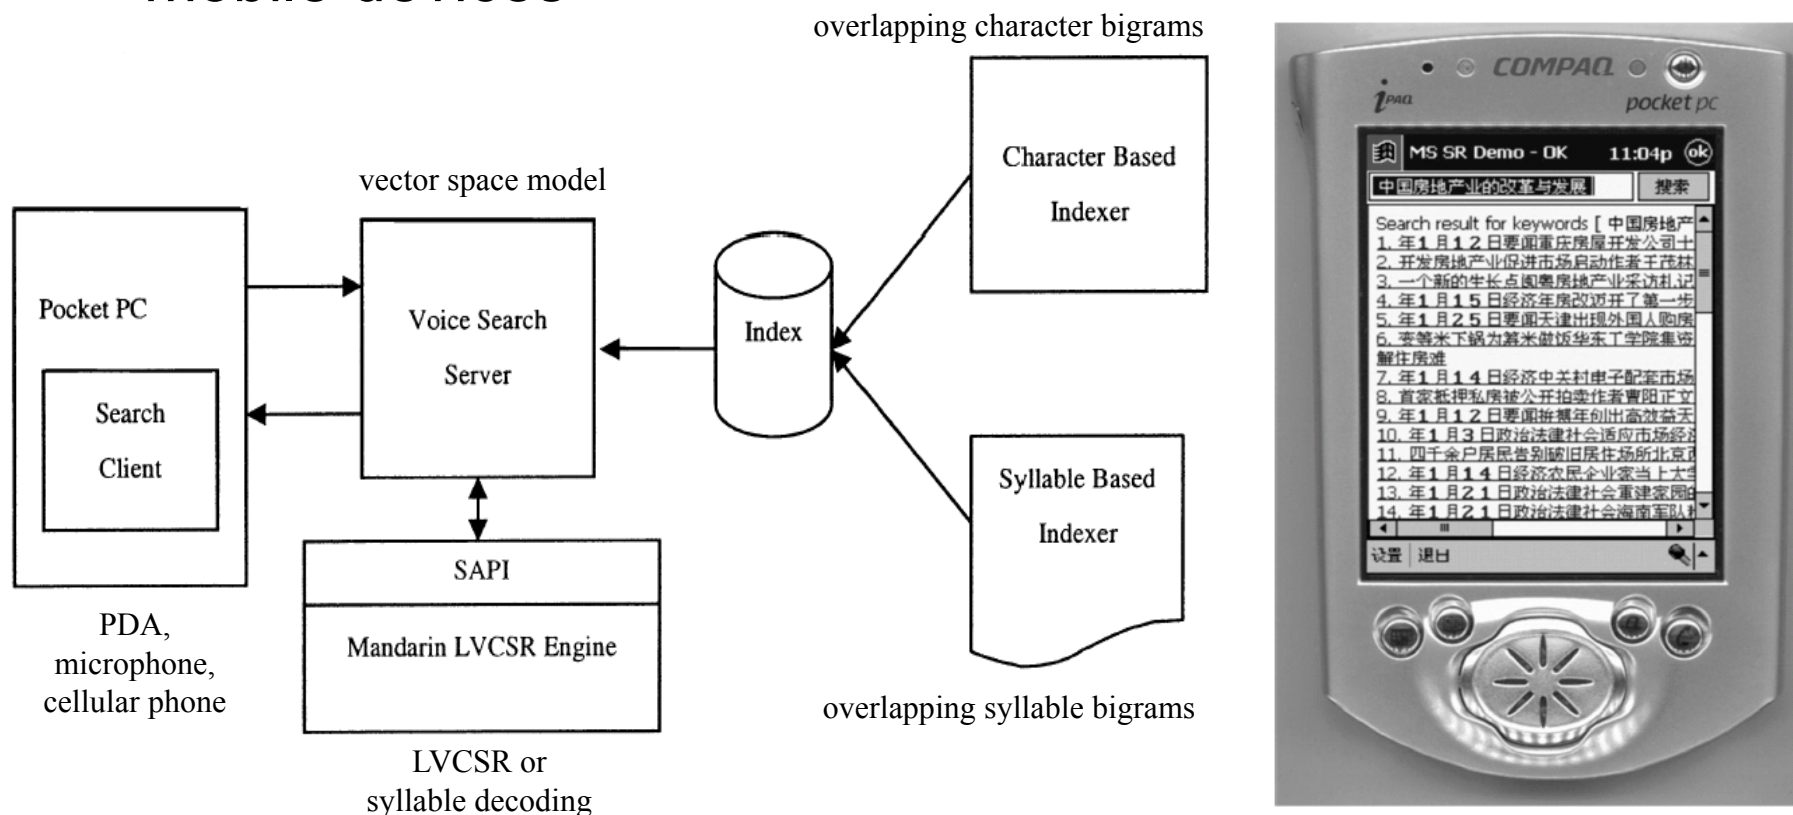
Mobile devices

overlapping character bigrams

vector space model

Pocket PC

Search Client

Voice Search Server

Index

Character Based Indexer

Syllable Based Indexer

SAPI

Mandarin LVCSR Engine

PDA, microphone, cellular phone

LVCSR or syllable decoding

overlapping syllable bigrams

COMPAQ

iPAQ

pocket pc

MS SR Demo - OK 11:04p ok

中国房地产业的改革与发展 搜索

Search result for keywords [ 中国房地产
1. 年1月12日要闻重庆房屋开发公司士
2. 开发房地产业促进市场启动作者王茂林
3. 一个新的生长点阆奥房地产业采访札记
4. 年1月15日经济年房改迈开了第一步
5. 年1月25日要闻天津出现外国人购房
6. 变筹米下锅为筹米做饭华东工学院集资解住房难
7. 年1月14日经济中关村电子配套市场
8. 首家抵押私房被公开拍卖作者曹阳正文
9. 年1月12日要闻拆瓶年创出高效益天
10. 年1月3日政治法律社会适应市场经济
11. 四千余户居民告别破旧居住场所北京市
12. 年1月14日经济农民企业家当上大
13. 年1月21日政治法律社会重建家园
14. 年1月21日政治法律社会海南军队

设置 退出